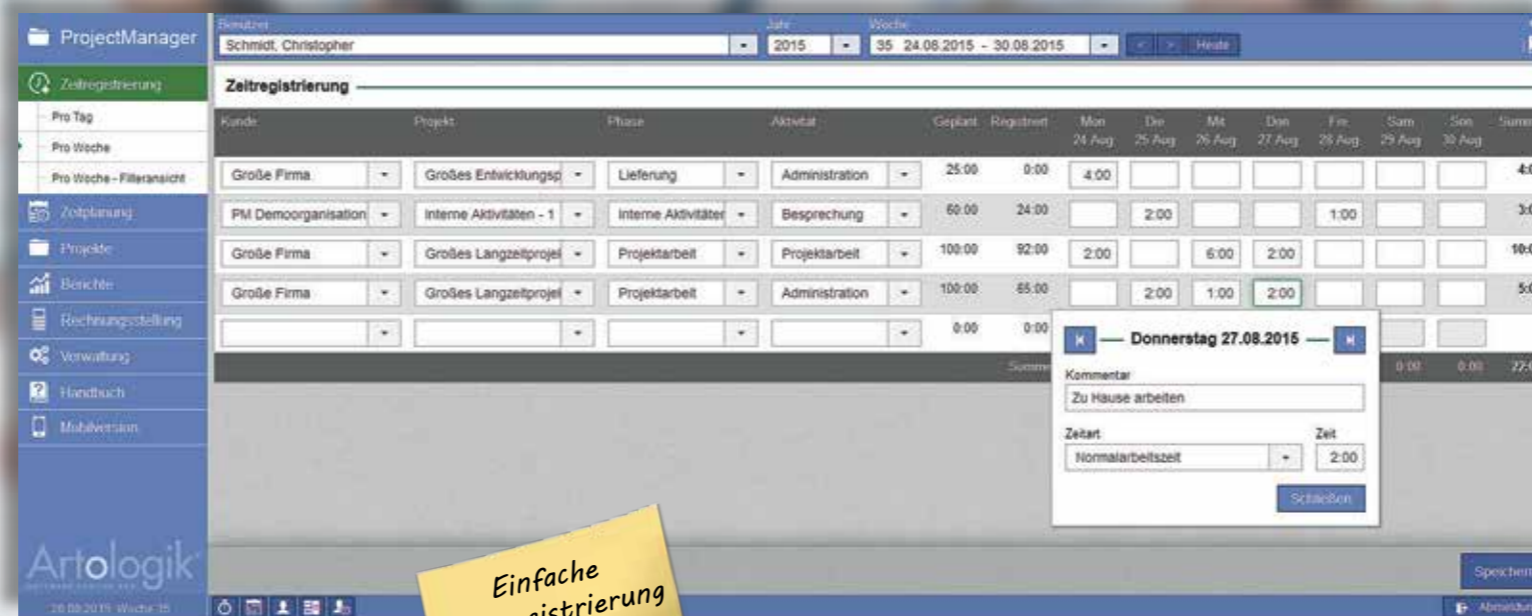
ProjectManager

Zeitregistrierung
Pro Tag
Pro Woche
Pro Woche - Filteransicht
Zeitplanung
Projekte
Berichte
Rechnungsstellung
Verwaltung
Handbuch
Mobilversion

Artologik

28.08.2015 Woche 35

Benutzer
Schmidt, Christopher
Jahr
2015
Woche
35 24.08.2015 - 30.08.2015
< > Heute

Zeitregistrierung

| Kunde | Projekt | Phase | Aktivität | Geplant | Registriert | Mon 24 Aug | Die 25 Aug | Mit 26 Aug | Don 27 Aug | Fre 28 Aug | Sam 29 Aug | Son 30 Aug | Summ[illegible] |
|---|---|---|---|---|---|---|---|---|---|---|---|---|---|
| Große Firma | Großes Entwicklungsp | Lieferung | Administration | 25:00 | 0:00 | 4:00 | | | | | | | 4:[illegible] |
| PM Demoorganisation | Interne Aktivitäten - 1 | Interne Aktivitäten | Besprechung | 60:00 | 24:00 | | 2:00 | | | 1:00 | | | 3:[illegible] |
| Große Firma | Großes Langzeitprojel | Projektarbeit | Projektarbeit | 100:00 | 92:00 | 2:00 | | 6:00 | 2:00 | | | | 10:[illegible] |
| Große Firma | Großes Langzeitprojel | Projektarbeit | Administration | 100:00 | 65:00 | | 2:00 | 1:00 | 2:00 | | | | 5:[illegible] |
| | | | | 0:00 | 0:00 | | | | | | | | |

Summe 0:00 0:00 22:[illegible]

Donnerstag 27.08.2015
Kommentar
Zu Hause arbeiten
Zeitart
Normalarbeitszeit
Zeit
2:00
Schließen

Speichern
Abmelden

Einfache
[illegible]istrierung